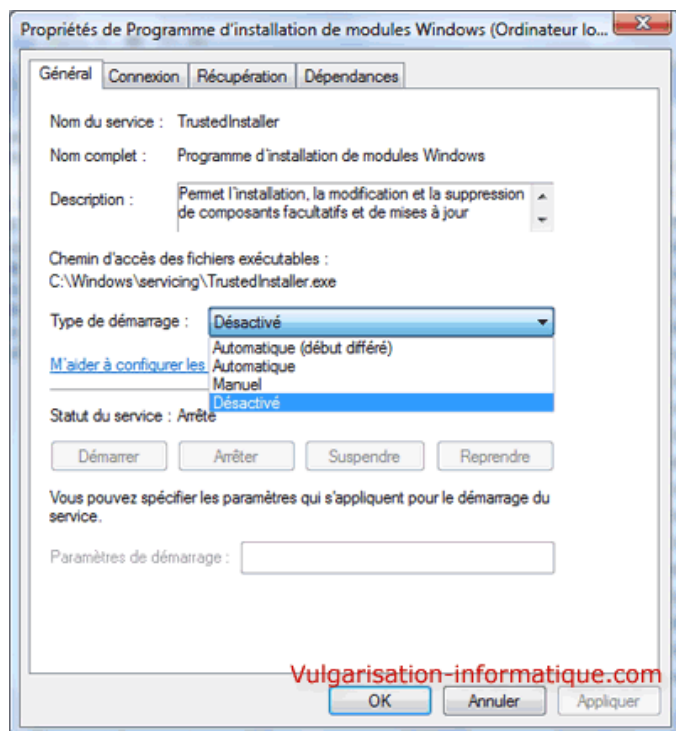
Propriétés de Programme d'installation de modules Windows (Ordinateur lo...

Général | Connexion | Récupération | Dépendances

Nom du service : TrustedInstaller

Nom complet : Programme d'installation de modules Windows

Description : Permet l'installation, la modification et la suppression de composants facultatifs et de mises à jour

Chemin d'accès des fichiers exécutables :
C:\Windows\servicing\TrustedInstaller.exe

Type de démarrage : Désactivé

Automatique (début différé)
Automatique
Manuel
Désactivé

M'aider à configurer les

Statut du service : Arrêté

Démarrer | Arrêter | Suspendre | Reprendre

Vous pouvez spécifier les paramètres qui s'appliquent pour le démarrage du service.

Paramètres de démarrage :

Vulgarisation-informatique.com

OK | Annuler | Appliquer